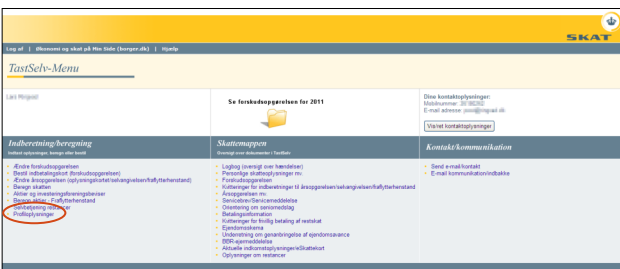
SKAT

Log af | Abonnent og skat på Min Side (borger.dk) | Hjælp

TastSelv-Menu

Lars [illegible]

Se forskudsopgørelsen for 2011

Dine kontaktoplysninger:
Mobilnummer: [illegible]
E-mail adresse: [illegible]

Vis/ret kontaktoplysninger

Indberetning/beregning
Indtast oplysninger, beregn eller bestil

Ændre forskudsopgørelsen
Bestil indbetalingskort (forskudsopgørelsen)
Ændre årsopgørelsen (oplysningsskemaet/selvangivelsen/fraflytterhenstand)
Beregn skatten
Aktier og investeringsforeningsbeviser
Beregn aktier - Fraflytterhenstand
Selvbetjening restancer
Profiloplysninger

Skattemappen
Oversigt over dokumenter i TastSelv

Logbog (oversigt over hændelser)
Personlige skatteoplysninger mv.
Forskudsopgørelsen
Kvitteringer for indberetninger til årsopgørelsen/selvangivelsen/fraflytterhenstand
Årsopgørelsen mv.
Servicebrev/Servicemeddelelse
Orientering om seniorordning
Betalingsinformation
Kvitteringer for frivillig betaling af restskat
Ejendomsskema
Underretning om genanbringelse af ejendomsavance
BBR-ejermeddelelse
Aktuelle indkomstoplysninger/eSkattekort
Oplysninger om restancer

Kontakt/kommunikation

Send e-mail/kontakt
E-mail kommunikation/indbakke